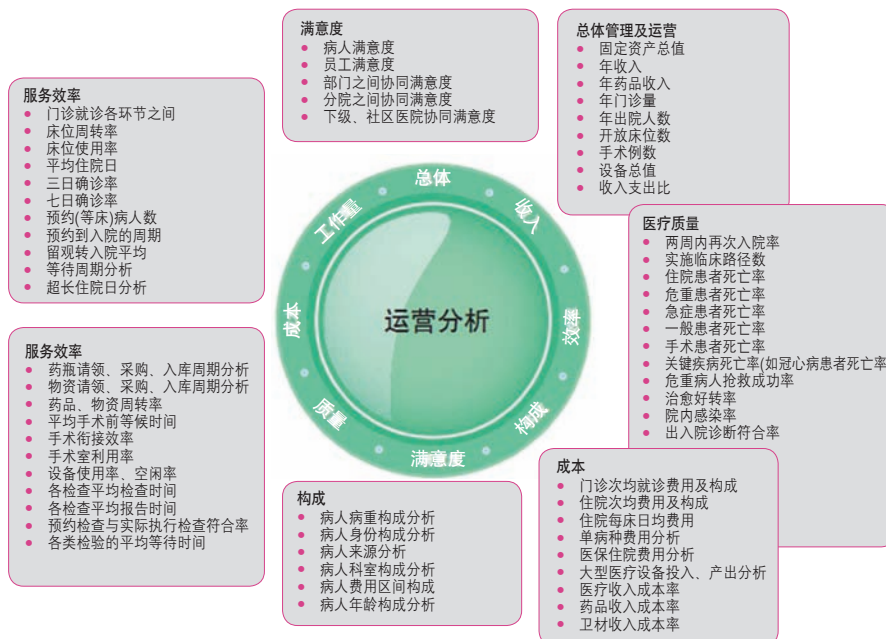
满意度
- 病人满意度
- 员工满意度
- 部门之间协同满意度
- 分院之间协同满意度
- 下级、社区医院协同满意度

总体管理及运营
- 固定资产总值
- 年收入
- 年药品收入
- 年门诊量
- 年出院人数
- 开放床位数
- 手术例数
- 设备总值
- 收入支出比

服务效率
- 门诊就诊各环节之间
- 床位周转率
- 床位使用率
- 平均住院日
- 三日确诊率
- 七日确诊率
- 预约(等床)病人数
- 预约到入院的周期
- 留观转入院平均
- 等待周期分析
- 超长住院日分析

医疗质量
- 两周内再次入院率
- 实施临床路径数
- 住院患者死亡率
- 危重患者死亡率
- 急症患者死亡率
- 一般患者死亡率
- 手术患者死亡率
- 关键疾病死亡率(如冠心病患者死亡率
- 危重病人抢救成功率
- 治愈好转率
- 院内感染率
- 出入院诊断符合率

总体
收入
效率
构成
满意度
质量
成本
工作量
运营分析

服务效率
- 药瓶请领、采购、入库周期分析
- 物资请领、采购、入库周期分析
- 药品、物资周转率
- 平均手术前等候时间
- 手术衔接效率
- 手术室利用率
- 设备使用率、空闲率
- 各检查平均检查时间
- 各检查平均报告时间
- 预约检查与实际执行检查符合率
- 各类检验的平均等待时间

成本
- 门诊次均就诊费用及构成
- 住院次均费用及构成
- 住院每床日均费用
- 单病种费用分析
- 医保住院费用分析
- 大型医疗设备投入、产出分析
- 医疗收入成本率
- 药品收入成本率
- 卫材收入成本率

构成
- 病人病重构成分析
- 病人身份构成分析
- 病人来源分析
- 病人科室构成分析
- 病人费用区间构成
- 病人年龄构成分析